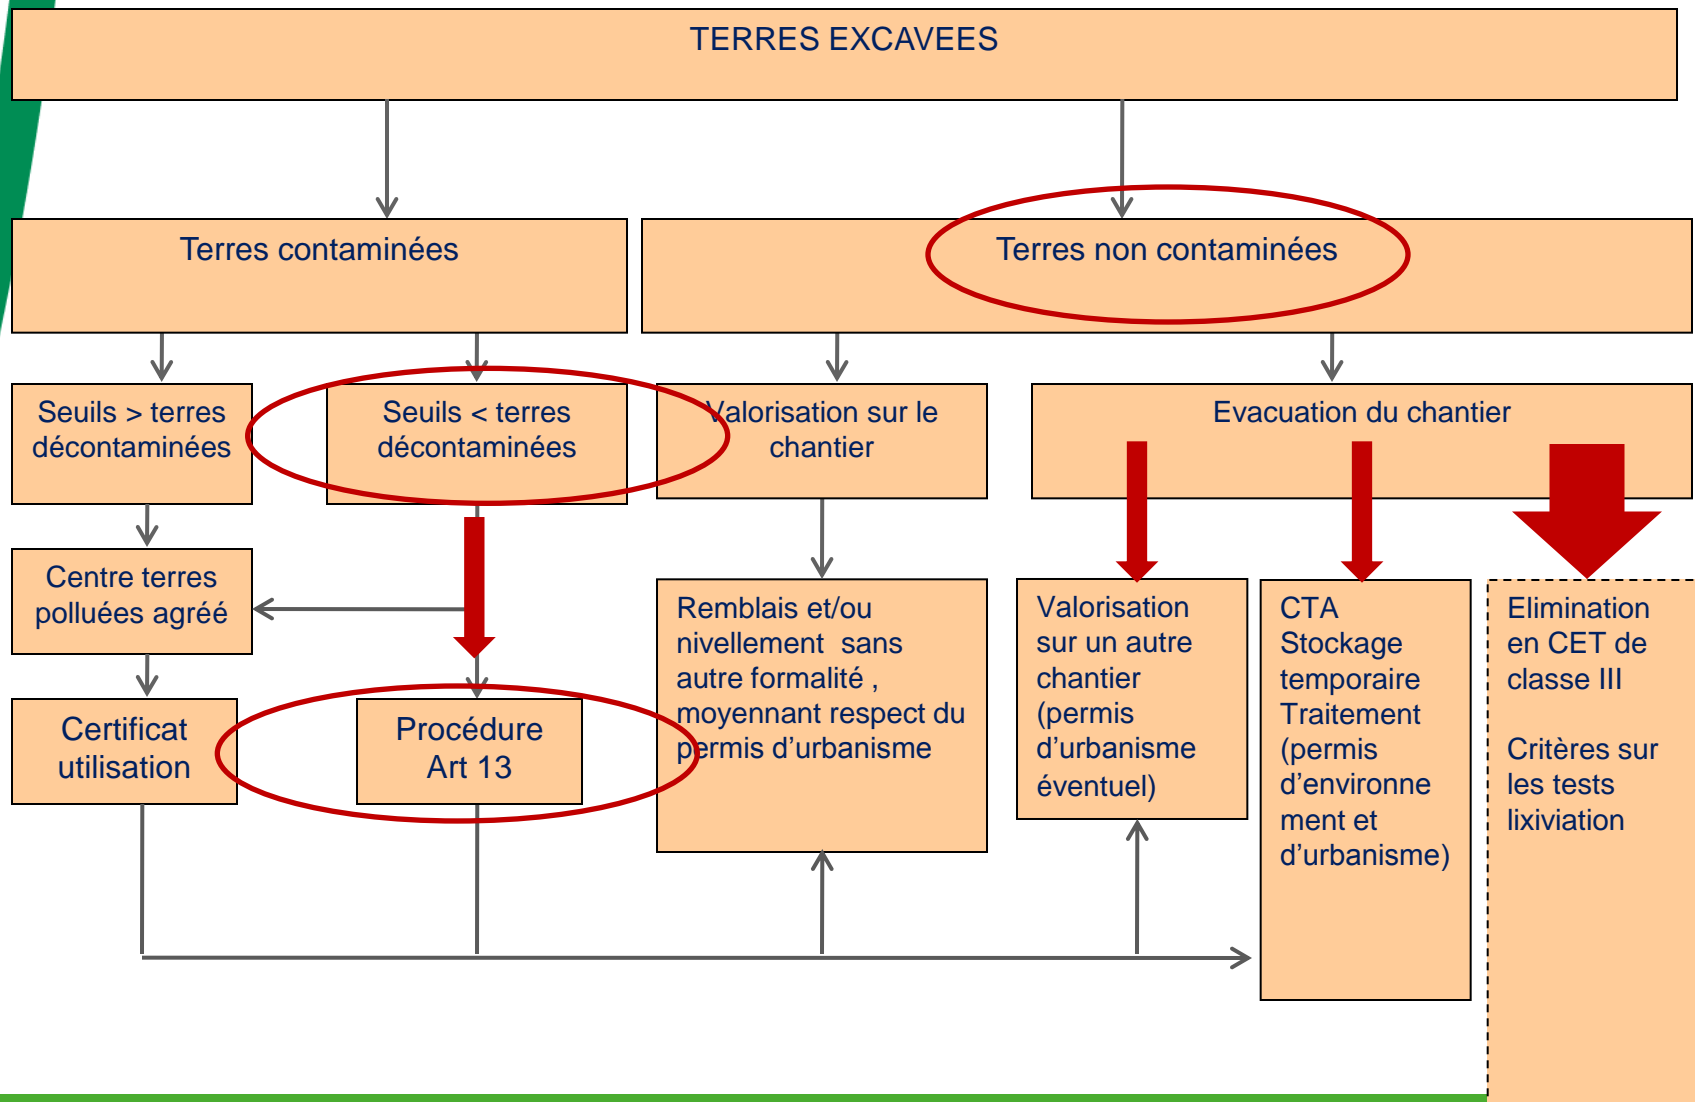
TERRES EXCAVEES

Terres contaminées

Terres non contaminées

Seuils > terres décontaminées

Seuils < terres décontaminées

Valorisation sur le chantier

Evacuation du chantier

Centre terres polluées agréé

Remblais et/ou nivellement sans autre formalité , moyennant respect du permis d'urbanisme

Valorisation sur un autre chantier (permis d'urbanisme éventuel)

CTA Stockage temporaire Traitement (permis d'environnement et d'urbanisme)

Elimination en CET de classe III

Critères sur les tests lixiviation

Certificat utilisation

Procédure Art 13